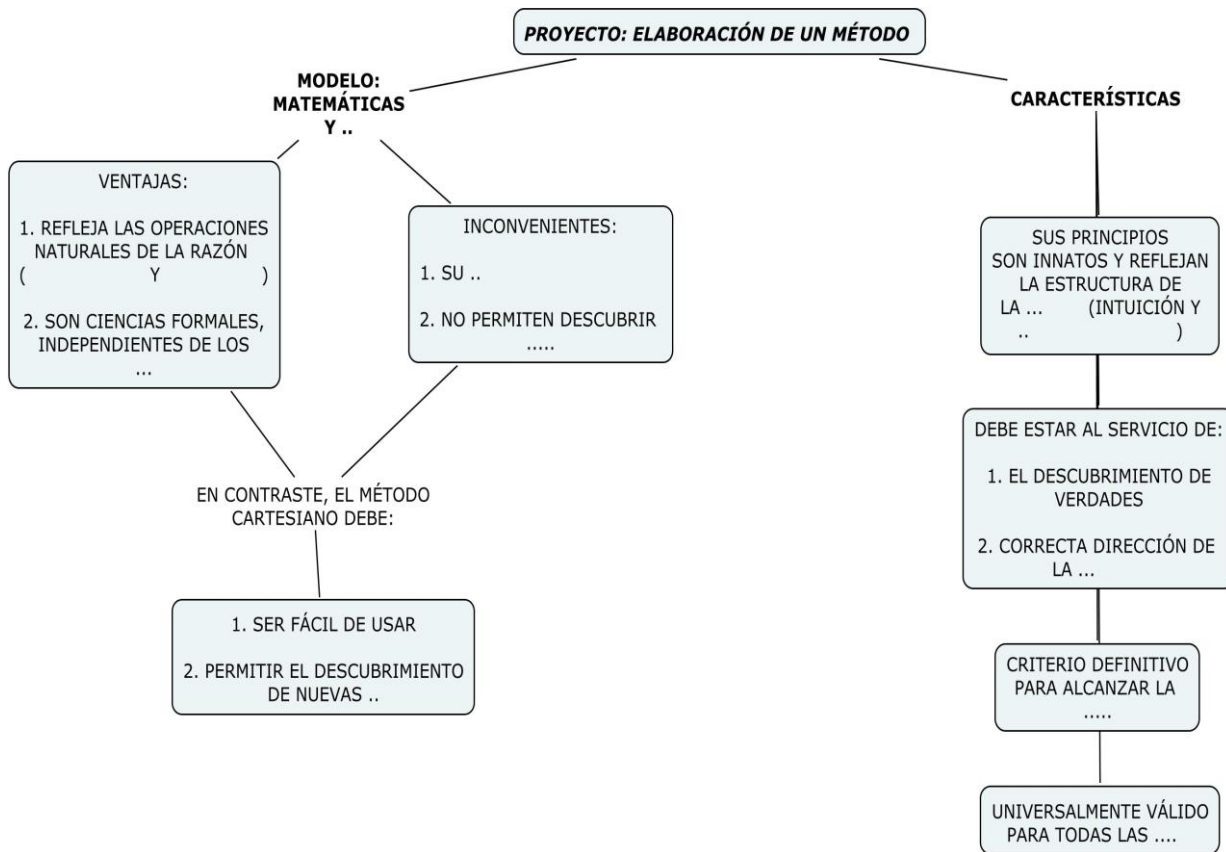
PROYECTO: ELABORACIÓN DE UN MÉTODO

MODELO: MATEMÁTICAS Y ..

VENTAJAS:

1. REFLEJA LAS OPERACIONES NATURALES DE LA RAZÓN ( Y )

2. SON CIENCIAS FORMALES, INDEPENDIENTES DE LOS ...

INCONVENIENTES:

1. SU ..

2. NO PERMITEN DESCUBRIR .....

EN CONTRASTE, EL MÉTODO CARTESIANO DEBE:

1. SER FÁCIL DE USAR

2. PERMITIR EL DESCUBRIMIENTO DE NUEVAS ..

CARACTERÍSTICAS

SUS PRINCIPIOS SON INNATOS Y REFLEJAN LA ESTRUCTURA DE LA ... (INTUICIÓN Y .. )

DEBE ESTAR AL SERVICIO DE:

1. EL DESCUBRIMIENTO DE VERDADES

2. CORRECTA DIRECCIÓN DE LA ...

CRITERIO DEFINITIVO PARA ALCANZAR LA .....

UNIVERSALMENTE VÁLIDO PARA TODAS LAS ....